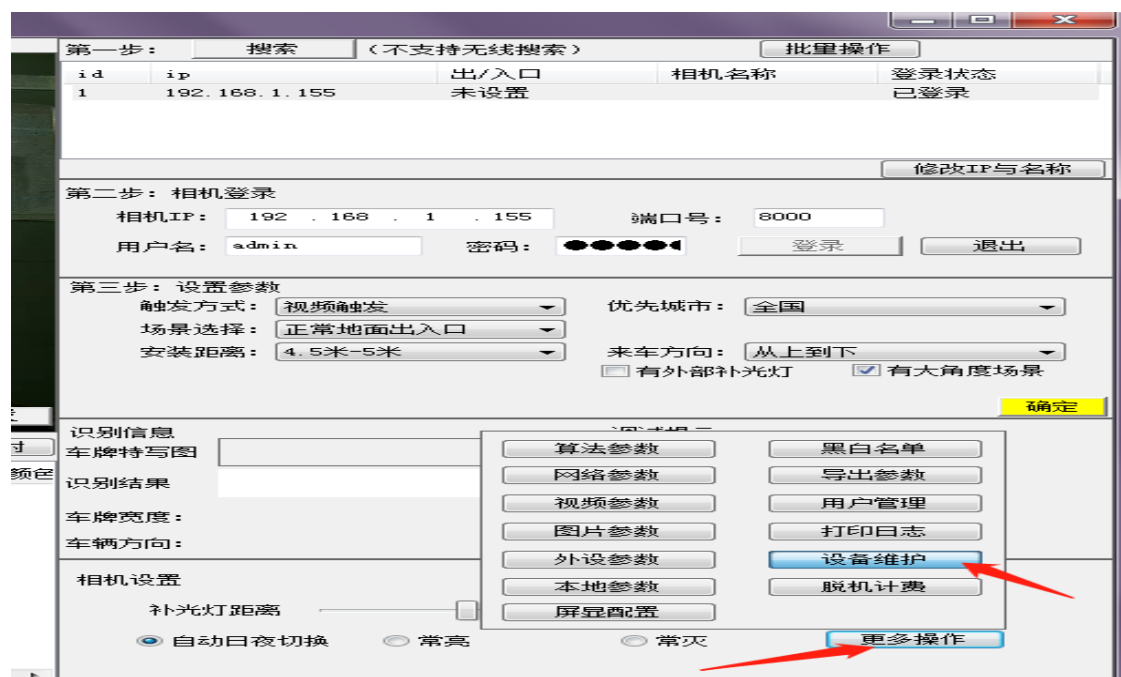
第一步：搜索 （不支持无线搜索） 批量操作

| id | ip | 出/入口 | 相机名称 | 登录状态 |
|---|---|---|---|---|
| 1 | 192.168.1.155 | 未设置 | | 已登录 |

修改IP与名称

第二步：相机登录
相机IP： 192 . 168 . 1 . 155 端口号： 8000
用户名： admin 密码： ●●●●● 登录 退出

第三步：设置参数
触发方式： 视频触发 优先城市： 全国
场景选择： 正常地面出入口
安装距离： 4.5米-5米 来车方向： 从上到下
有外部补光灯 有大角度场景
确定

识别信息 调试提示
车牌特写图
识别结果
车牌宽度：
车辆方向：

算法参数 黑白名单
网络参数 导出参数
视频参数 用户管理
图片参数 打印日志
外设参数 设备维护
本地参数 脱机计费
屏显配置

相机设置
补光灯距离
自动日夜切换 常亮 常灭 更多操作